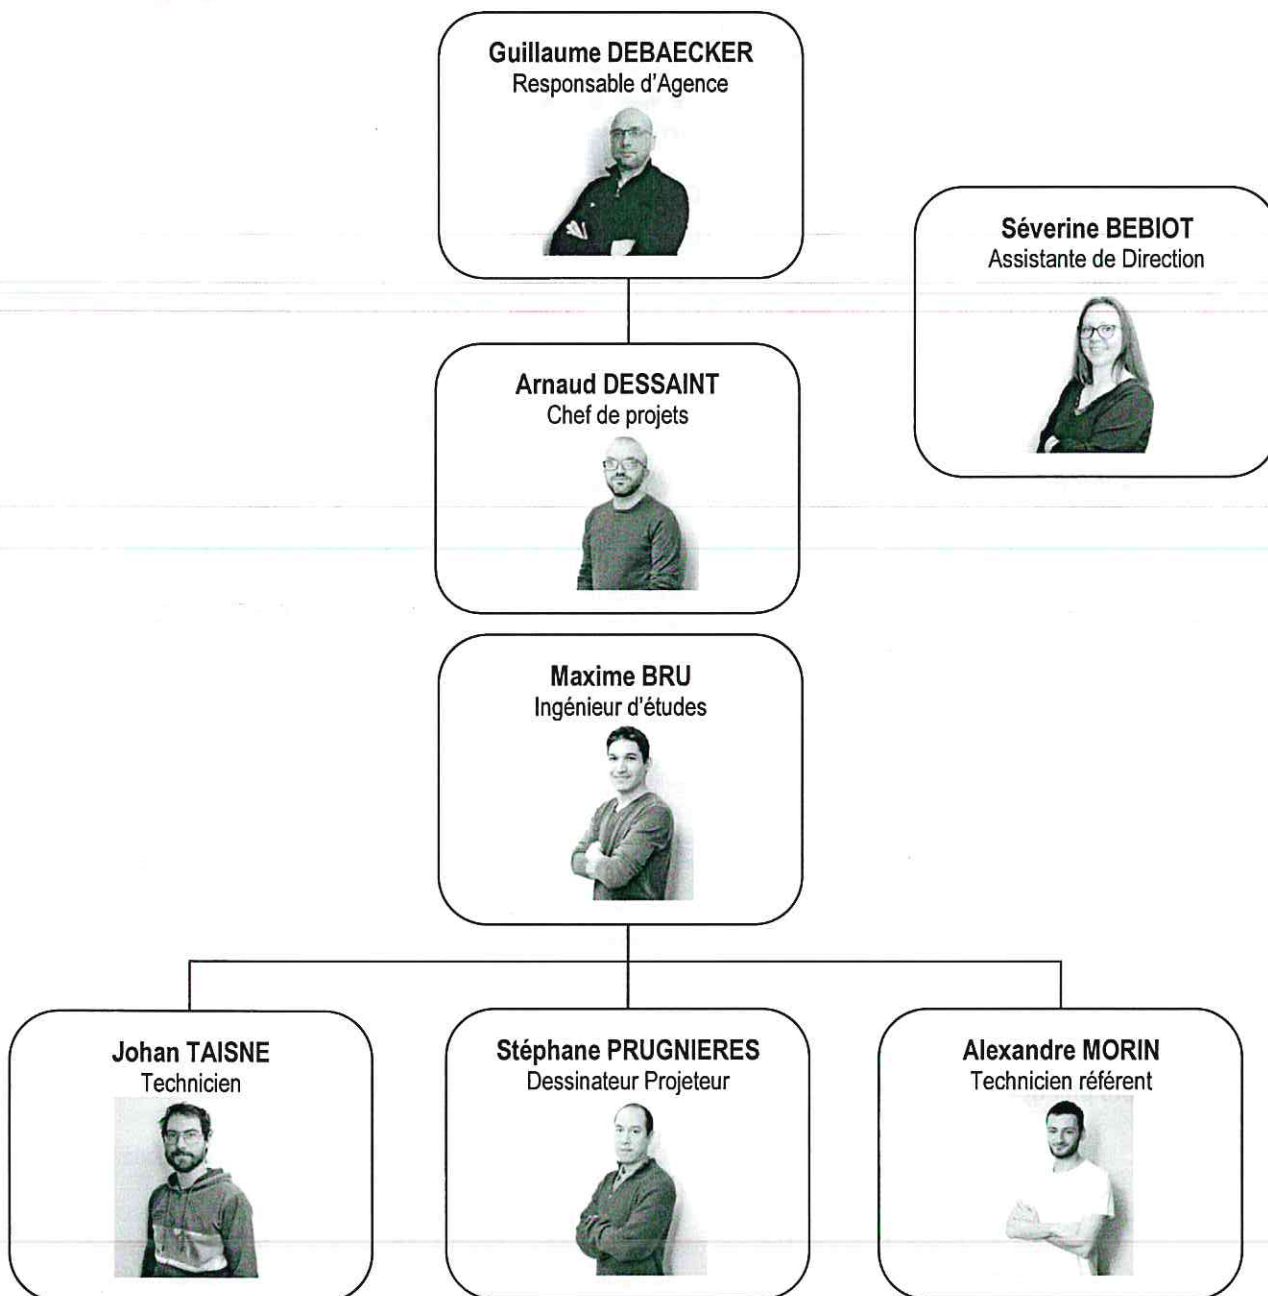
Guillaume DEBAECKER
Responsable d'Agence

Séverine BEBIOT
Assistante de Direction

Arnaud DESSAINT
Chef de projets

Maxime BRU
Ingénieur d'études

Johan TAISNE
Technicien

Stéphane PRUGNIERES
Dessinateur Projeteur

Alexandre MORIN
Technicien référent